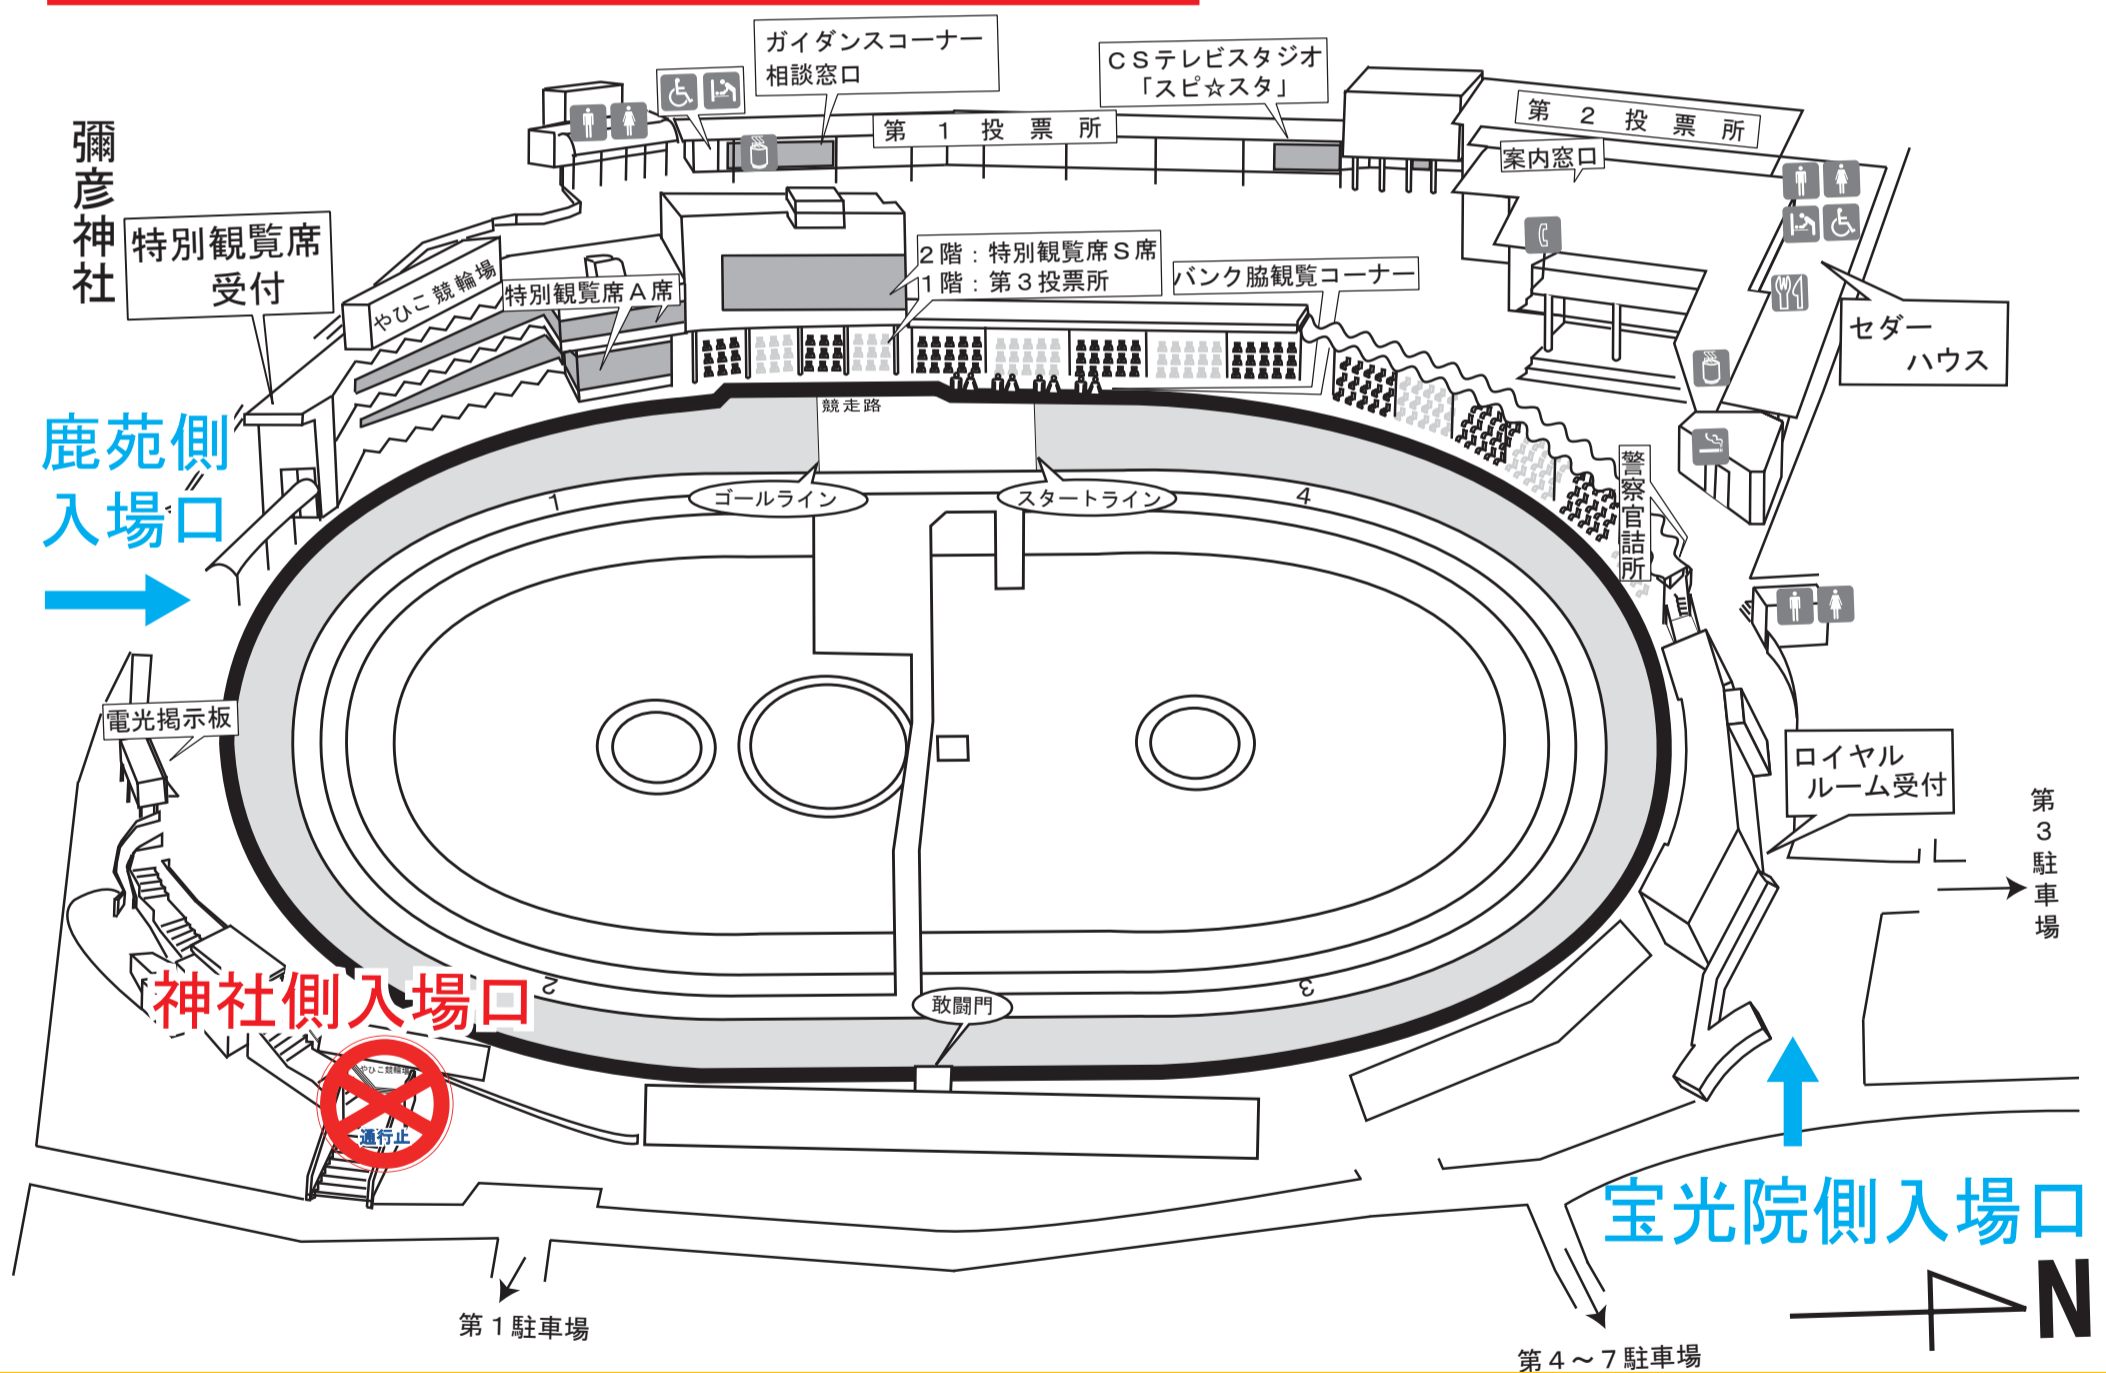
彌彦神社

特別観覧席受付

やひこ競輪場

特別観覧席Ａ席

ガイダンスコーナー
相談窓口

ＣＳテレビスタジオ
「スピ☆スタ」

第　１　投　票　所

第　２　投　票　所

案内窓口

２階：特別観覧席Ｓ席
１階：第３投票所

バンク脇観覧コーナー

セダーハウス

競走路

ゴールライン

スタートライン

1

4

2

3

警察官詰所

鹿苑側入場口

電光掲示板

ロイヤルルーム受付

第３駐車場

敢闘門

神社側入場口

やひこ競輪場

通行止

宝光院側入場口

第１駐車場

第４～７駐車場

N